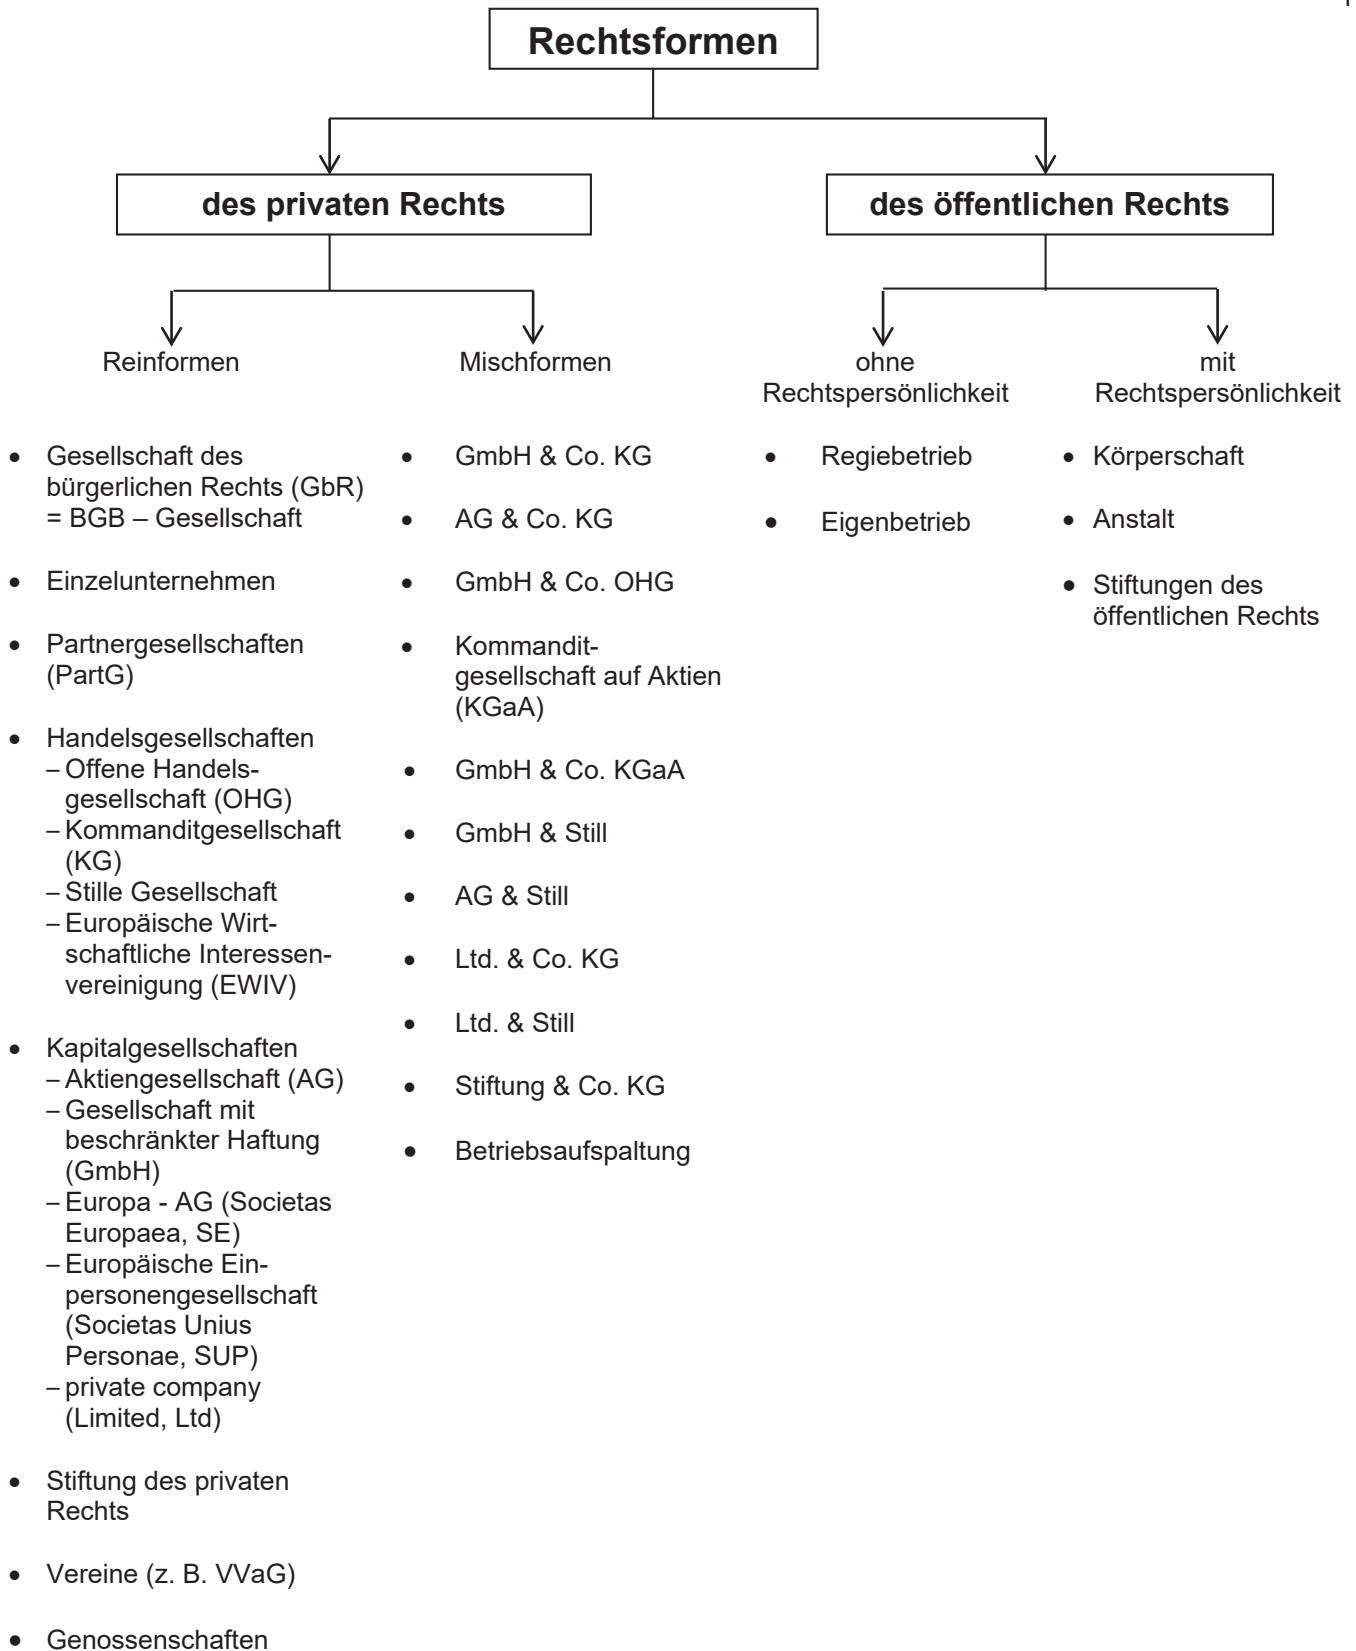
Rechtsformen

des privaten Rechts

des öffentlichen Rechts

Reinformen

- Gesellschaft des bürgerlichen Rechts (GbR) = BGB – Gesellschaft
- Einzelunternehmen
- Partnergesellschaften (PartG)
- Handelsgesellschaften
  – Offene Handelsgesellschaft (OHG)
  – Kommanditgesellschaft (KG)
  – Stille Gesellschaft
  – Europäische Wirtschaftliche Interessenvereinigung (EWIV)
- Kapitalgesellschaften
  – Aktiengesellschaft (AG)
  – Gesellschaft mit beschränkter Haftung (GmbH)
  – Europa - AG (Societas Europaea, SE)
  – Europäische Einpersonengesellschaft (Societas Unius Personae, SUP)
  – private company (Limited, Ltd)
- Stiftung des privaten Rechts
- Vereine (z. B. VVaG)
- Genossenschaften

Mischformen

- GmbH & Co. KG
- AG & Co. KG
- GmbH & Co. OHG
- Kommanditgesellschaft auf Aktien (KGaA)
- GmbH & Co. KGaA
- GmbH & Still
- AG & Still
- Ltd. & Co. KG
- Ltd. & Still
- Stiftung & Co. KG
- Betriebsaufspaltung

ohne Rechtspersönlichkeit

- Regiebetrieb
- Eigenbetrieb

mit Rechtspersönlichkeit

- Körperschaft
- Anstalt
- Stiftungen des öffentlichen Rechts